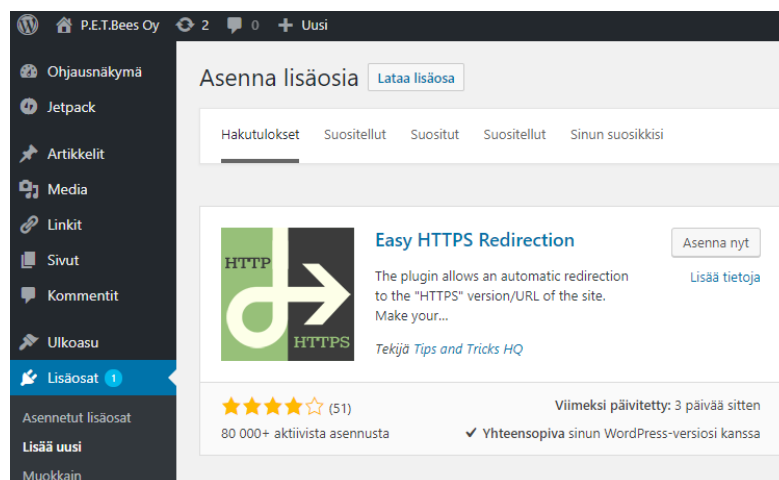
P.E.T.Bees Oy 2 0 Uusi

Ohjausnäkymä
Jetpack
Artikkelit
Media
Linkit
Sivut
Kommentit
Ulkoasu
Lisäosat 1
Asennetut lisäosat
Lisää uusi
Muokkain

Asenna lisäosia Lataa lisäosa

Hakutulokset Suositellut Suositut Suositellut Sinun suosikkisi

HTTP
HTTPS

Easy HTTPS Redirection

The plugin allows an automatic redirection to the "HTTPS" version/URL of the site. Make your...

Tekijä Tips and Tricks HQ

Asenna nyt
Lisää tietoja

(51)
80 000+ aktiivista asennusta

Viimeksi päivitetty: 3 päivää sitten
Yhteensopiva sinun WordPress-versiosi kanssa